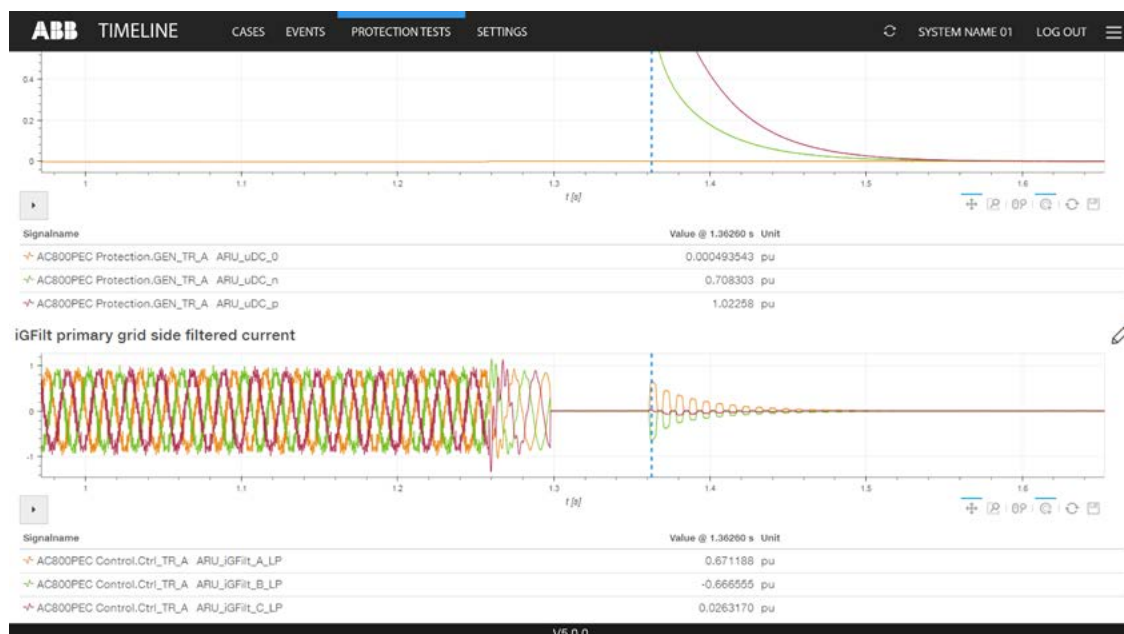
ABB TIMELINE CASES EVENTS PROTECTION TESTS SETTINGS SYSTEM NAME 01 LOG OUT

0.4
0.2
0
1 1.1 1.2 1.3 1.4 1.5 1.6
t [s]

| Signalname | Value @ 1.36260 s | Unit |
|---|---|---|
| AC800PEC Protection.GEN_TR_A ARU_uDC_0 | 0.000493543 | pu |
| AC800PEC Protection.GEN_TR_A ARU_uDC_n | 0.708303 | pu |
| AC800PEC Protection.GEN_TR_A ARU_uDC_p | 1.02258 | pu |

iGFilt primary grid side filtered current

1
0
-1
1 1.1 1.2 1.3 1.4 1.5 1.6
t [s]

| Signalname | Value @ 1.36260 s | Unit |
|---|---|---|
| AC800PEC Control.Ctrl_TR_A ARU_iGFilt_A_LP | 0.671188 | pu |
| AC800PEC Control.Ctrl_TR_A ARU_iGFilt_B_LP | -0.666555 | pu |
| AC800PEC Control.Ctrl_TR_A ARU_iGFilt_C_LP | 0.0263170 | pu |

V5.0.0